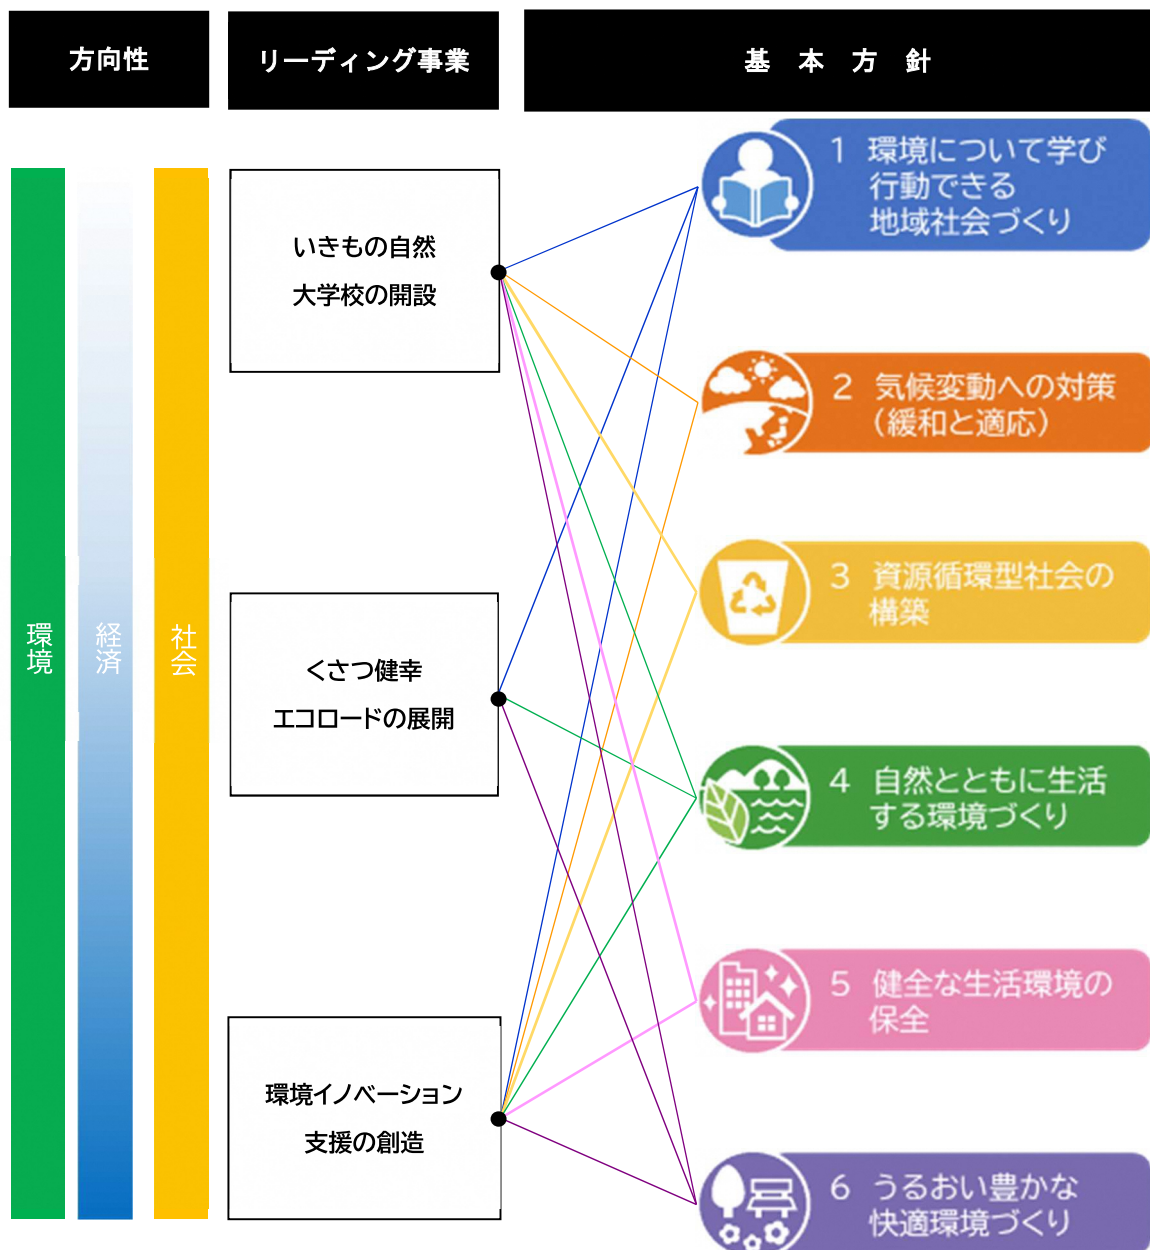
方向性

リーディング事業

基　本　方　針

環境

経済

社会

いきもの自然大学校の開設

くさつ健幸エコロードの展開

環境イノベーション支援の創造

1　環境について学び行動できる地域社会づくり

2　気候変動への対策（緩和と適応）

3　資源循環型社会の構築

4　自然とともに生活する環境づくり

5　健全な生活環境の保全

6　うるおい豊かな快適環境づくり